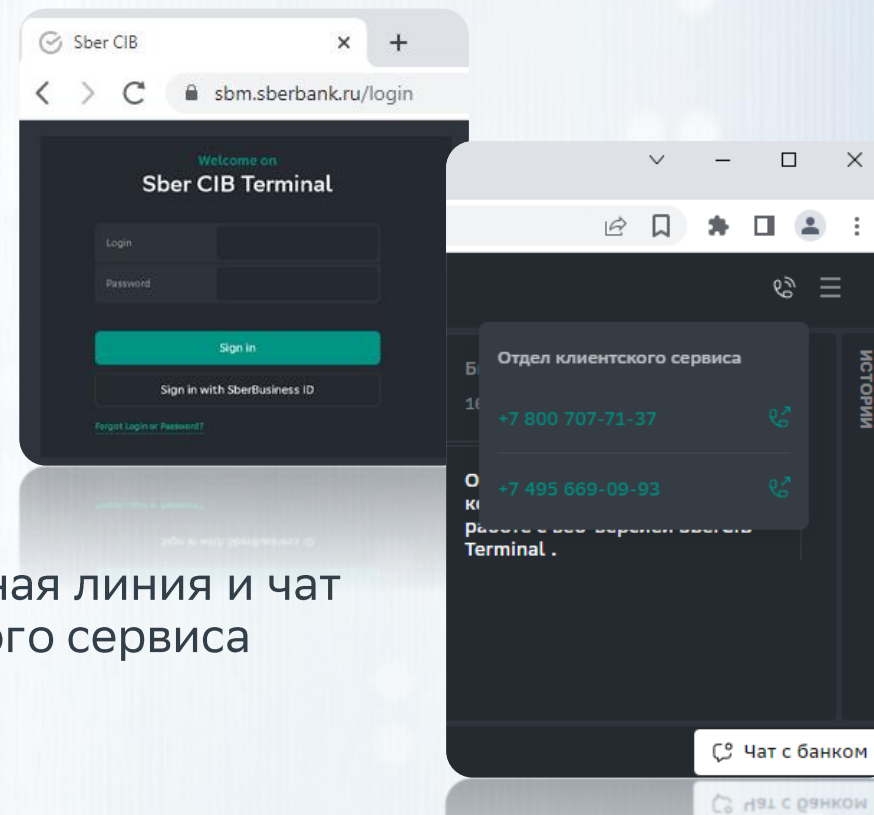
Sber CIB

sbm.sberbank.ru/login

Welcome on
Sber CIB Terminal

Login

Password

Sign in

Sign in with SberBusiness ID

Forgot Login or Password?

ная линия и чат
ого сервиса

Отдел клиентского сервиса

+7 800 707-71-37

+7 495 669-09-93

Б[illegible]
16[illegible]

О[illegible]
к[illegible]
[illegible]
Terminal .

ИСТОРИ

Чат с банком